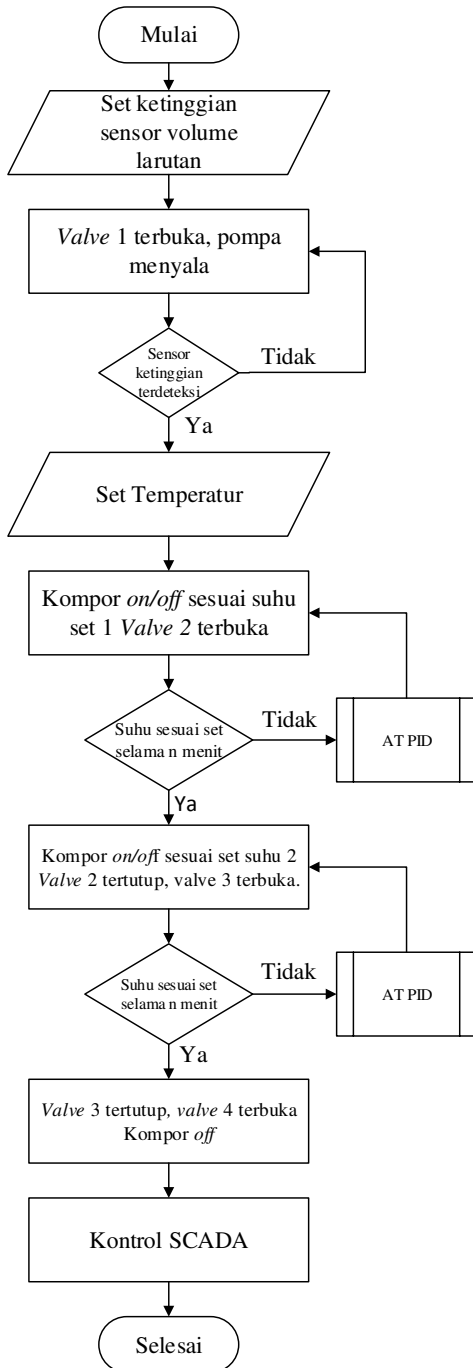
Mulai

Set ketinggian sensor volume larutan

Valve 1 terbuka, pompa menyala

Sensor ketinggian terdeteksi

Tidak

Ya

Set Temperatur

Kompor on/off sesuai suhu set 1 Valve 2 terbuka

Suhu sesuai set selama n menit

Tidak

AT PID

Ya

Kompor on/off sesuai set suhu 2 Valve 2 tertutup, valve 3 terbuka.

Suhu sesuai set selama n menit

Tidak

AT PID

Ya

Valve 3 tertutup, valve 4 terbuka Kompor off

Kontrol SCADA

Selesai